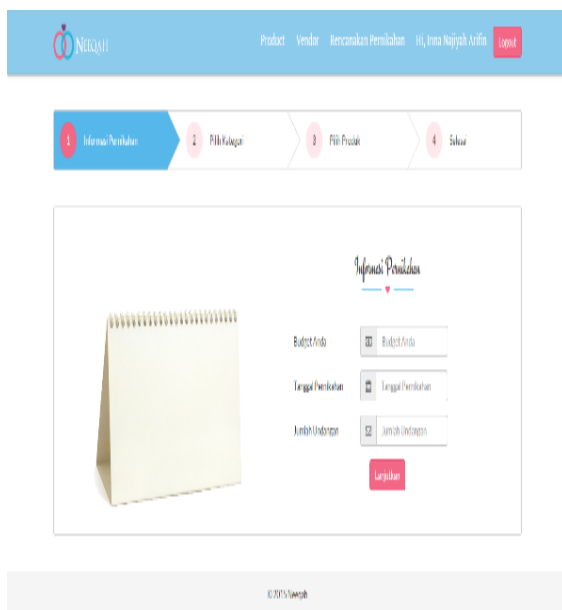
NIKAH

Product Vendor Rencanakan Pernikahan Hi, Inna Najiyah Arifin Logout

1 Informasi Pernikahan
2 Pilih Kategori
3 Pilih Produk
4 Selesai

Informasi Pernikahan

Budget Anda
Budget Anda

Tanggal Pernikahan
Tanggal Pernikahan

Jumlah Undangan
Jumlah Undangan

Lanjutkan

© 2015 Niegah